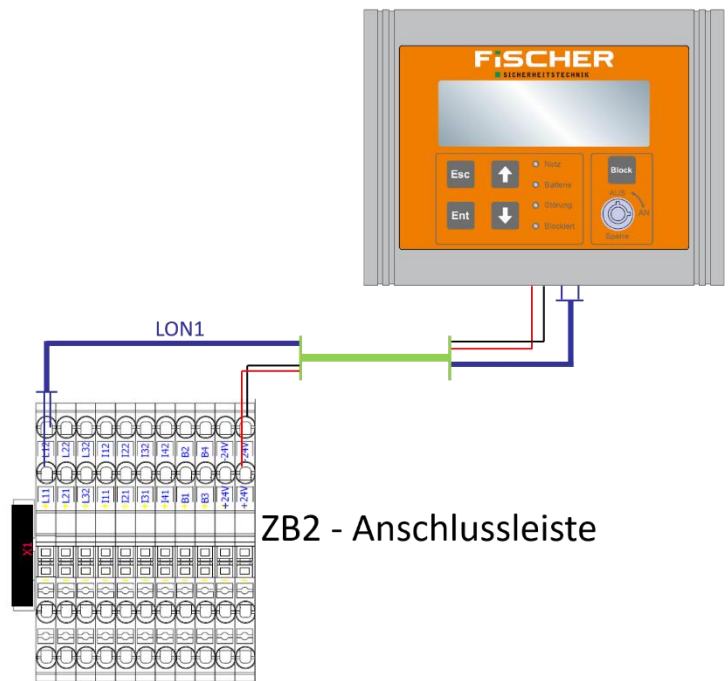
FISCHER
SICHERHEITSTECHNIK

Esc
Ent
Netz
Batterie
Störung
Blockiert
Block
AUS
AN
Sperre

LON1

L12 L22 L32 I12 I22 I32 I42 B2 B4 +24V +24V
L11 L21 L32 I11 I21 I31 I41 B1 B3 +24V +24V

X1

ZB2 - Anschlussleiste